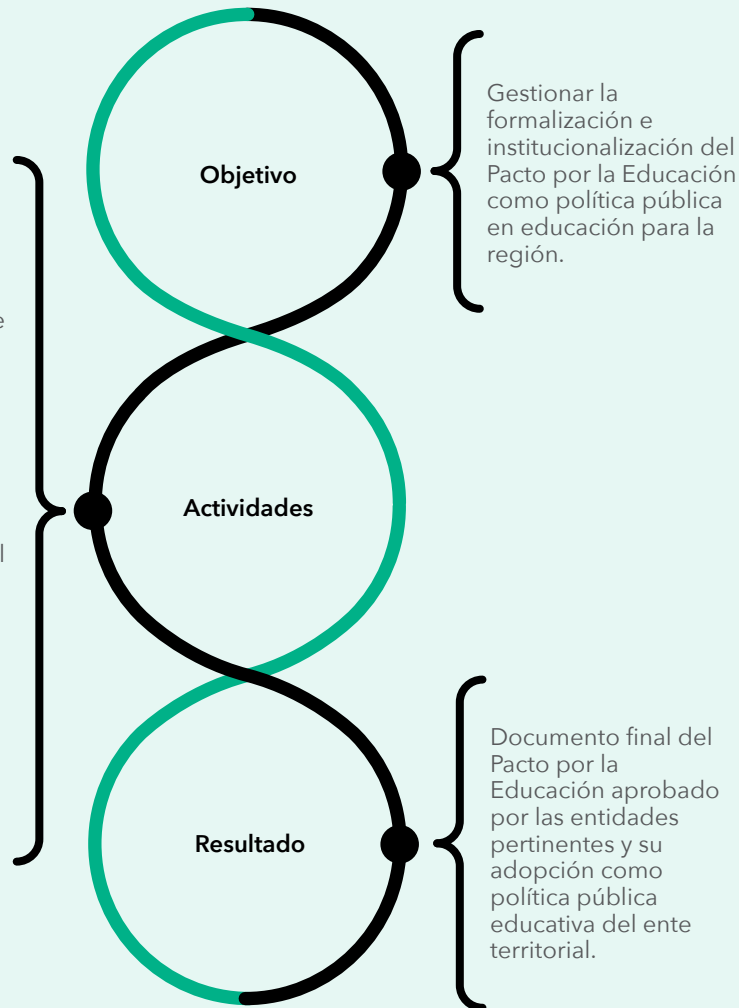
Objetivo

Gestionar la formalización e institucionalización del Pacto por la Educación como política pública en educación para la región.

e

Actividades

l

Resultado

Documento final del Pacto por la Educación aprobado por las entidades pertinentes y su adopción como política pública educativa del ente territorial.